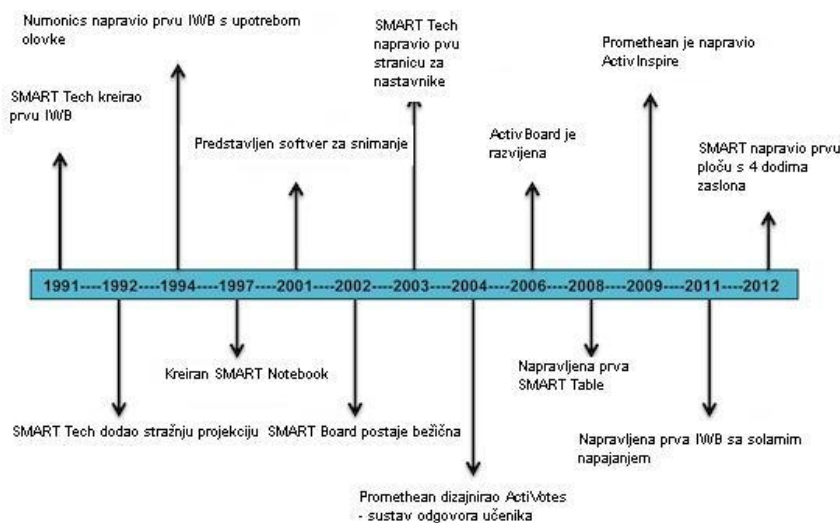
Numonics napravio prvu IWB s upotrebom olovke

SMART Tech kreirao prvu IWB

Predstavljen softver za snimanje

SMART Tech napravio pvu stranicu za nastavnike

Activ Board je razvijena

Promethean je napravio Activ Inspire

SMART napravio prvu ploču s 4 dodima zaslona

1991----1992----1994----1997----2001----2002----2003----2004----2006----2008----2009----2011----2012

Kreiran SMART Notebook

SMART Tech dodao stražnju projekciju

SMART Board postaje bežična

Napravljena prva SMART Table

Napravljena prva IWB sa solamim napajanjem

Promethean dizajnirao ActiVotes - sustav odgovora učenika